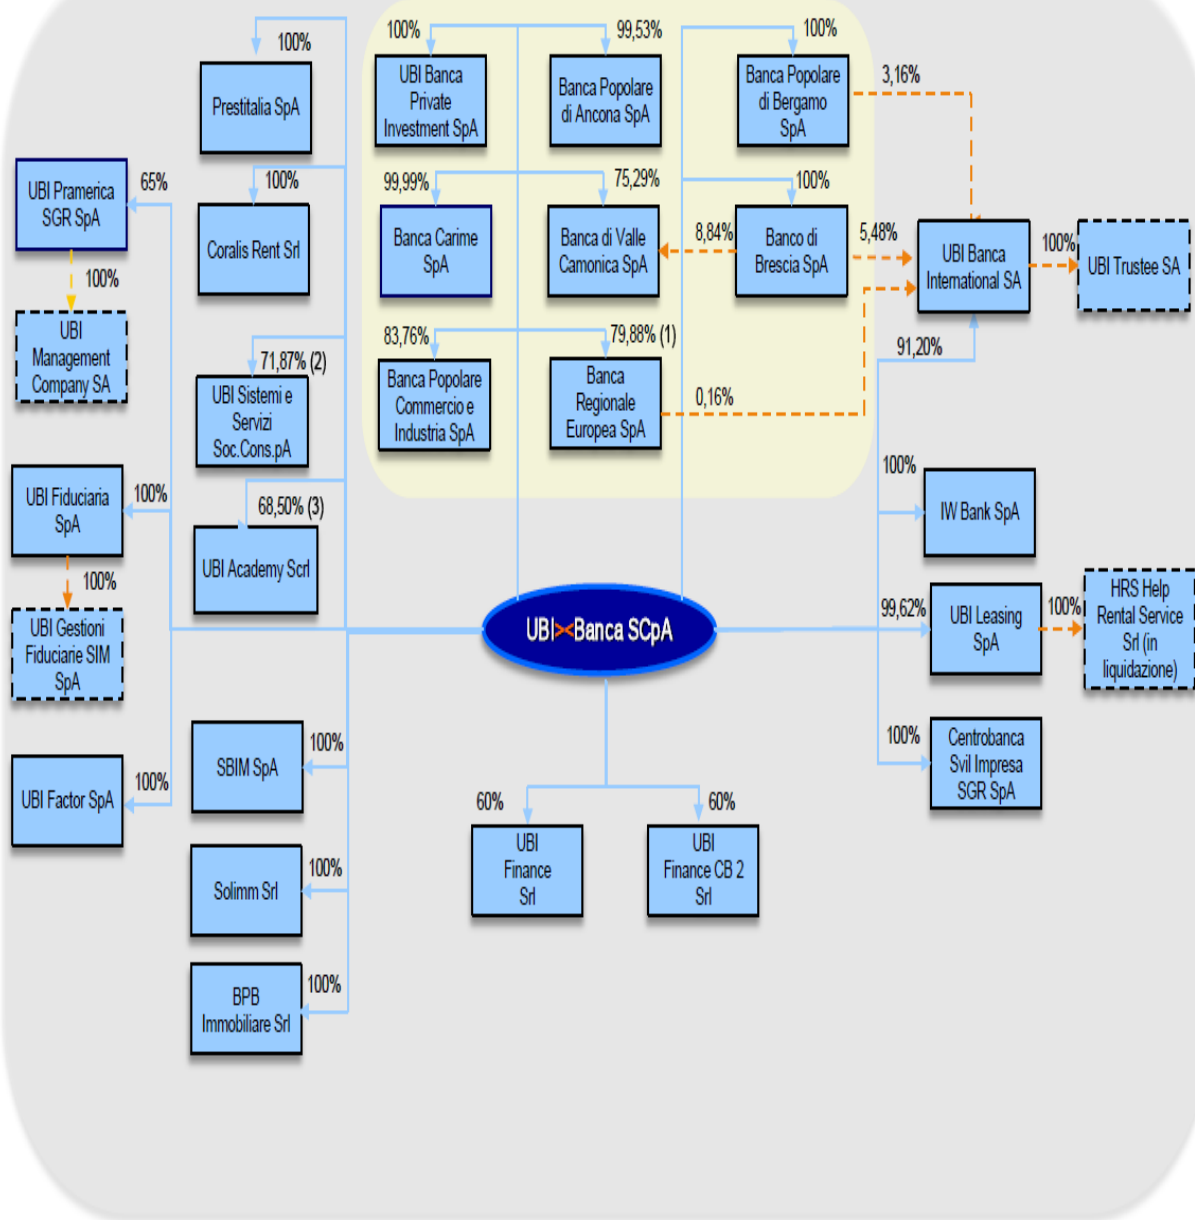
100%
Prestitalia SpA

100%
Coralis Rent Srl

71,87% (2)
UBI Sistemi e Servizi Soc.Cons.pA

68,50% (3)
UBI Academy Scrl

65%
UBI Pramerica SGR SpA

100%
UBI Management Company SA

100%
UBI Fiduciaria SpA

100%
UBI Gestioni Fiduciarie SIM SpA

100%
UBI Factor SpA

100%
UBI Banca Private Investment SpA

99,53%
Banca Popolare di Ancona SpA

100%
Banca Popolare di Bergamo SpA

3,16%

99,99%
Banca Carime SpA

75,29%
Banca di Valle Camonica SpA

8,84%

100%
Banco di Brescia SpA

5,48%
UBI Banca International SA

100%
UBI Trustee SA

83,76%
Banca Popolare Commercio e Industria SpA

79,88% (1)
Banca Regionale Europea SpA

0,16%

91,20%

100%
IW Bank SpA

UBI Banca SCpA

99,62%
UBI Leasing SpA

100%
HRS Help Rental Service Srl (in liquidazione)

100%
Centrobanca Svil Impresa SGR SpA

100%
SBIM SpA

100%
Solimm Srl

100%
BPB Immobiliare Srl

60%
UBI Finance Srl

60%
UBI Finance CB 2 Srl